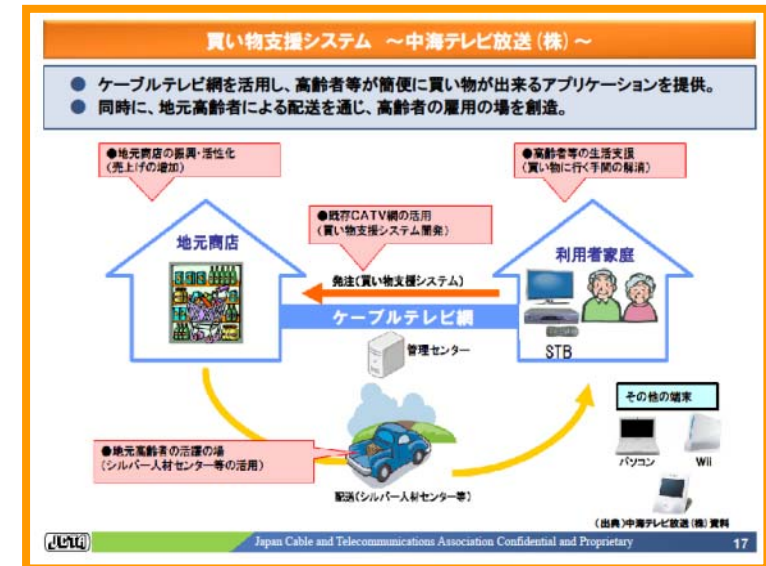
買い物支援システム ～中海テレビ放送（株）～

● ケーブルテレビ網を活用し、高齢者等が簡便に買い物が出来るアプリケーションを提供。
● 同時に、地元高齢者による配送を通じ、高齢者の雇用の場を創造。

●地元商店の振興・活性化（売上げの増加）

●高齢者等の生活支援（買い物に行く手間の解消）

●既存CATV網の活用（買い物支援システム開発）

地元商店

利用者家庭

発注（買い物支援システム）

ケーブルテレビ網

管理センター

STB

その他の端末

パソコン

Wii

●地元高齢者の活躍の場（シルバー人材センター等の活用）

配送（シルバー人材センター等）

（出典）中海テレビ放送（株）資料

JCTA

Japan Cable and Telecommunications Association Confidential and Proprietary

17